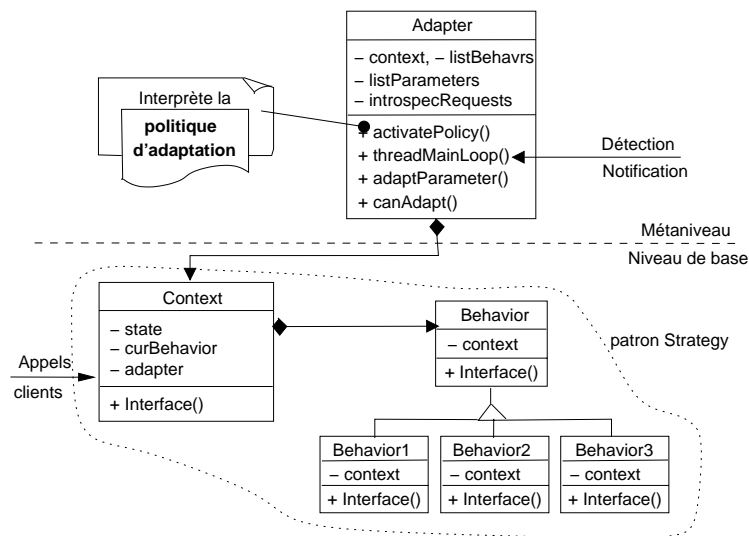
Adapter

– context, – listBehavrs
– listParameters
– introspecRequests

+ activatePolicy()
+ threadMainLoop()
+ adaptParameter()
+ canAdapt()

Interprète la

politique d'adaptation

Détection

Notification

Métaniveau

Niveau de base

Context

– state
– curBehavior
– adapter

+ Interface()

Behavior

– context

+ Interface()

patron Strategy

Appels

clients

Behavior1

– context

+ Interface()

Behavior2

– context

+ Interface()

Behavior3

– context

+ Interface()